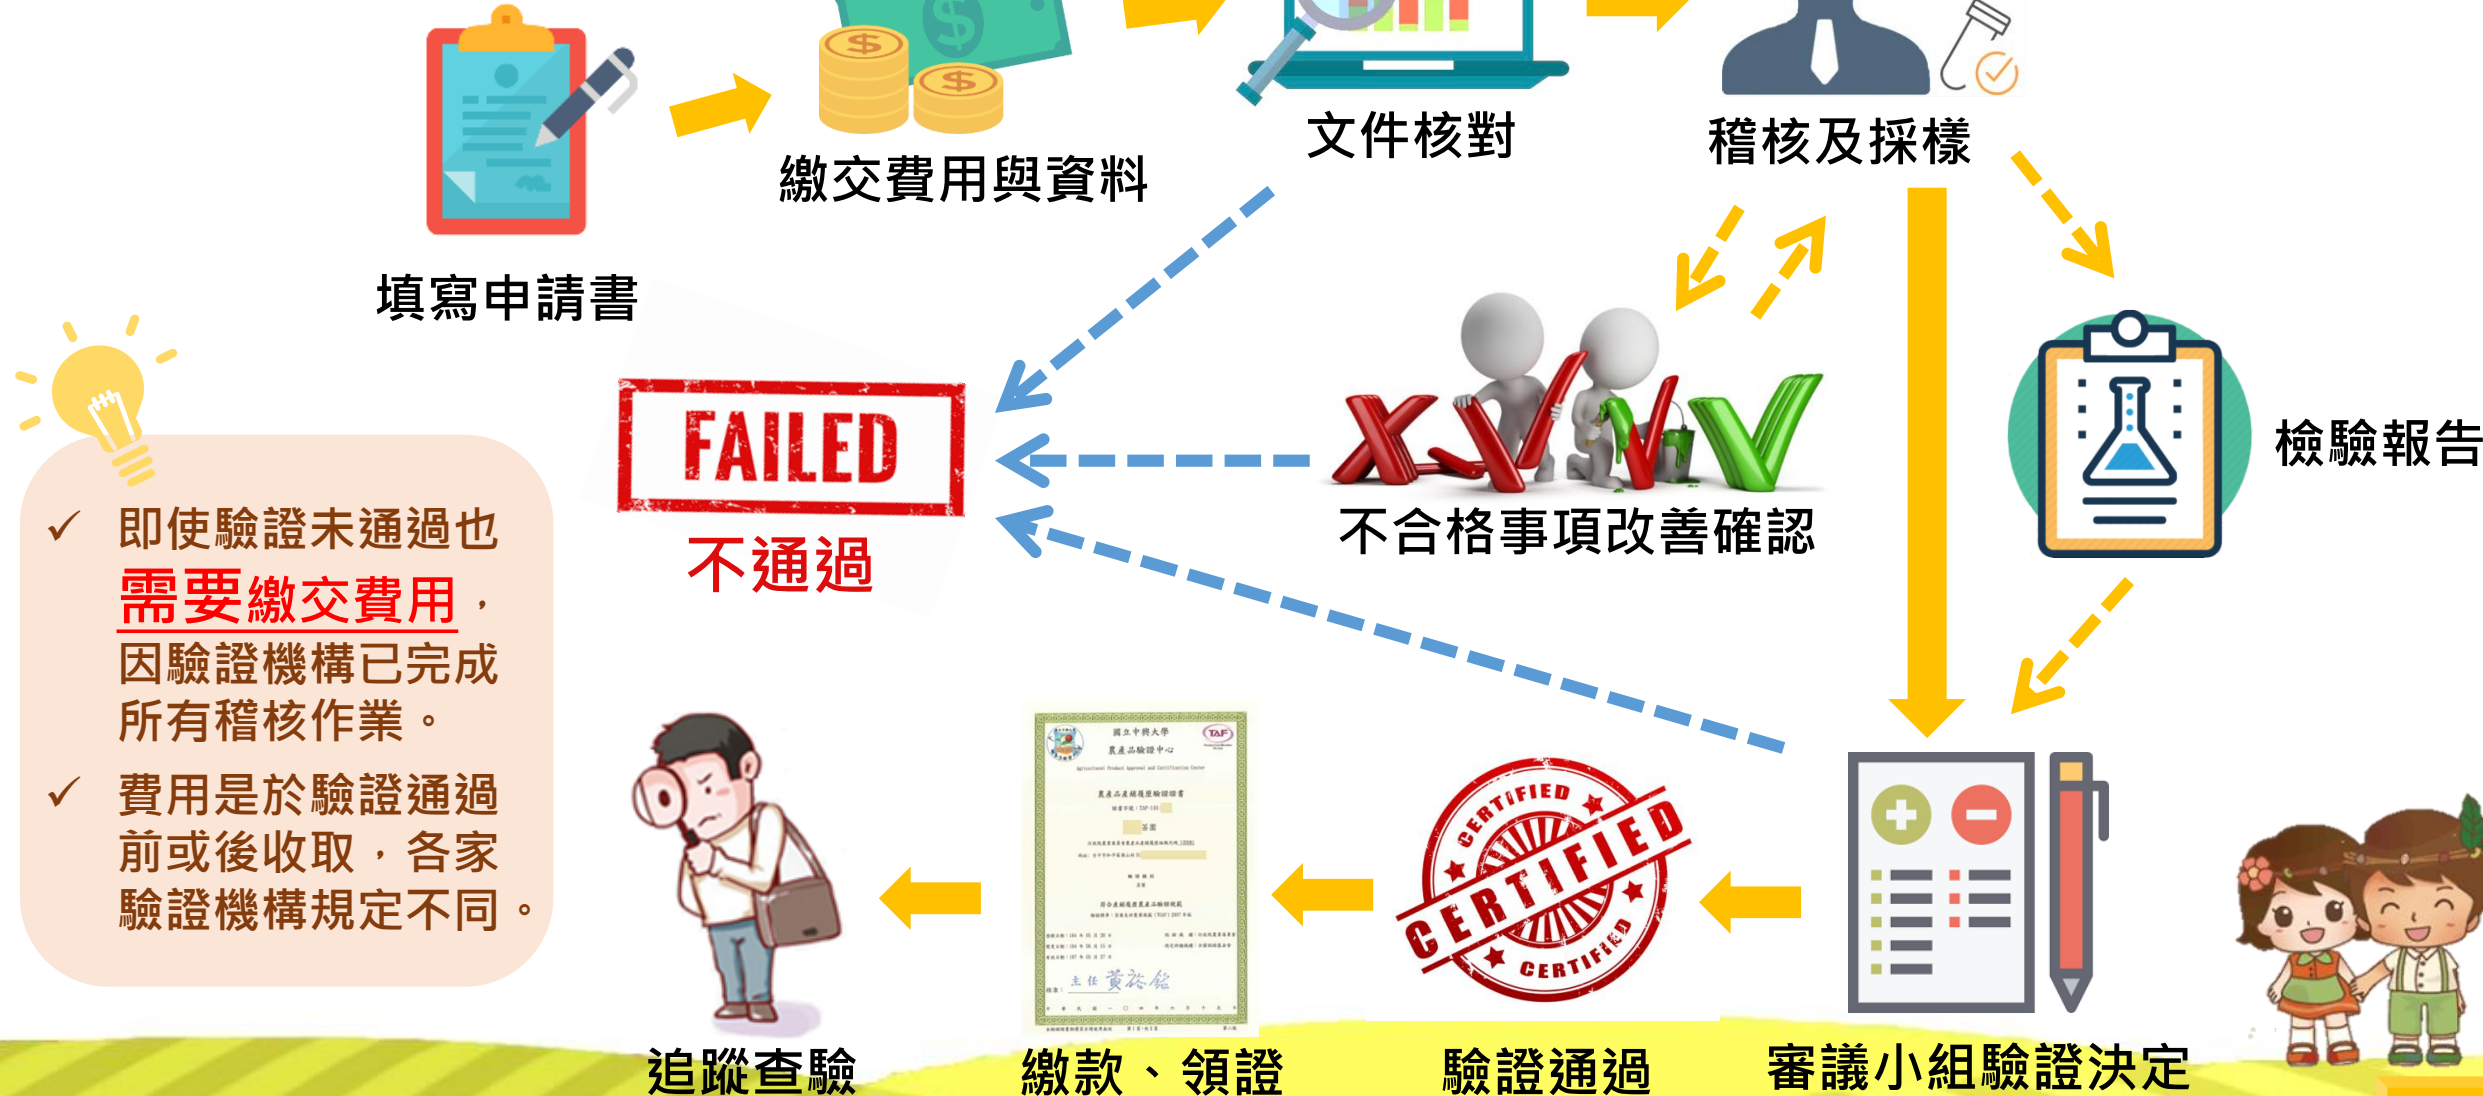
填寫申請書

繳交費用與資料

文件核對

稽核及採樣

檢驗報告

FAILED

不通過

不合格事項改善確認

✓ 即使驗證未通過也需要繳交費用，因驗證機構已完成所有稽核作業。

✓ 費用是於驗證通過前或後收取，各家驗證機構規定不同。

國立中興大學
農產品驗證中心

主任 黃裕銘

CERTIFIED
CERTIFIED
CERTIFIED

追蹤查驗

繳款、領證

驗證通過

審議小組驗證決定